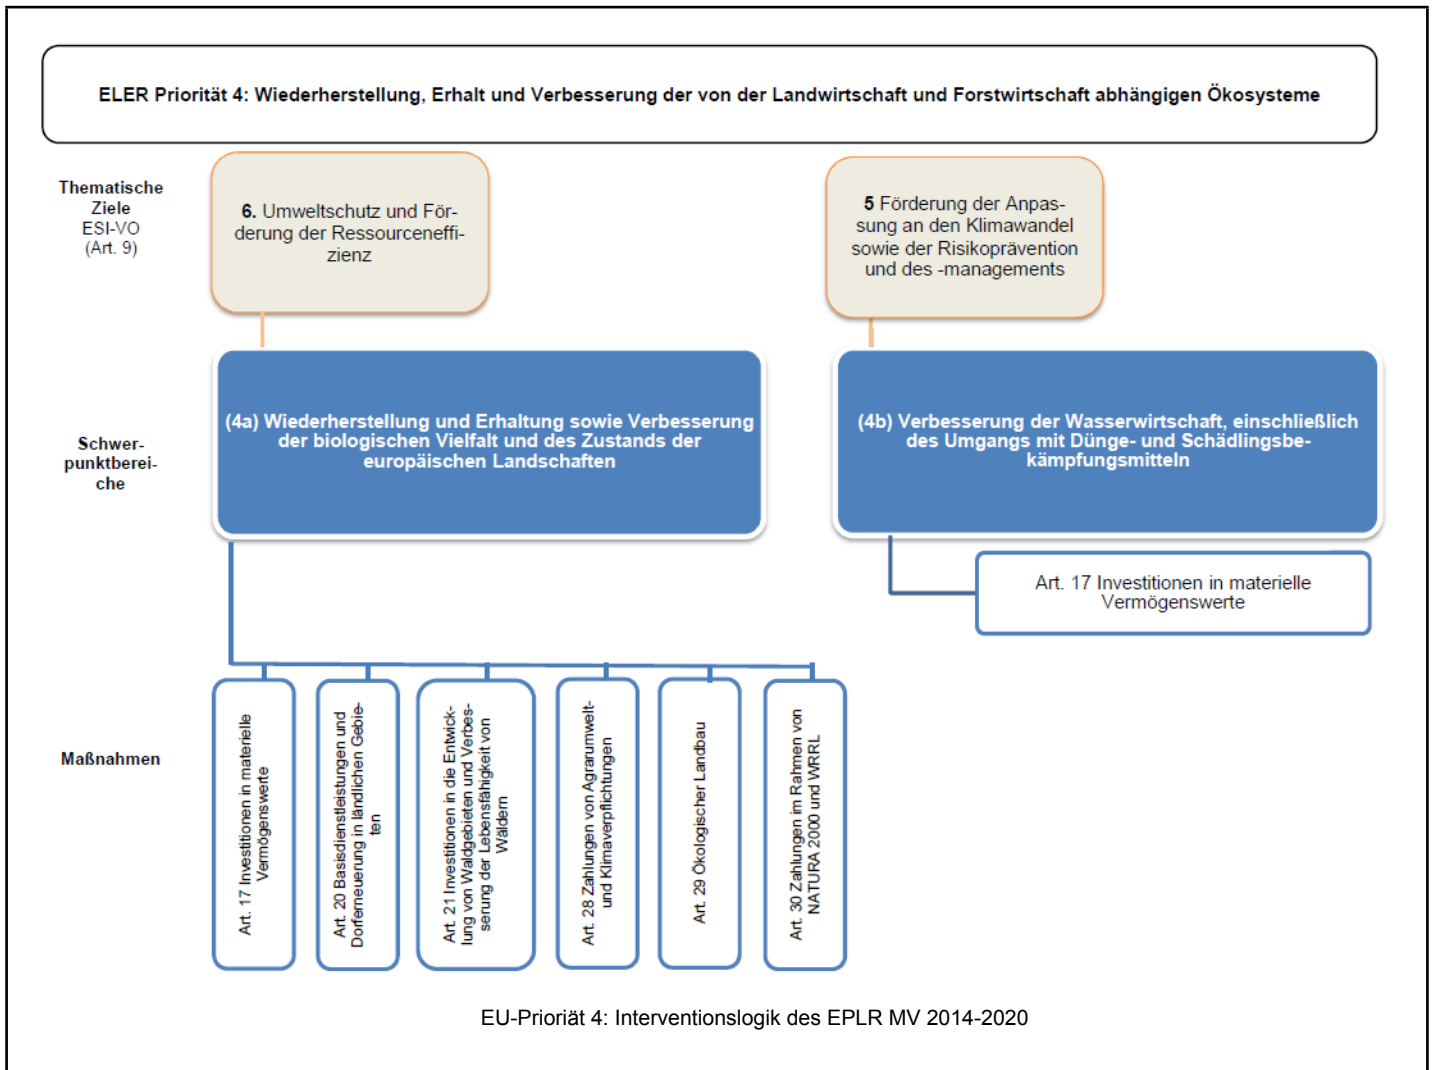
ELER Priorität 4: Wiederherstellung, Erhalt und Verbesserung der von der Landwirtschaft und Forstwirtschaft abhängigen Ökosysteme

Thematische Ziele ESI-VO (Art. 9)

6. Umweltschutz und Förderung der Ressourceneffizienz

5 Förderung der Anpassung an den Klimawandel sowie der Risikoprävention und des -managements

Schwerpunktbereiche

(4a) Wiederherstellung und Erhaltung sowie Verbesserung der biologischen Vielfalt und des Zustands der europäischen Landschaften

(4b) Verbesserung der Wasserwirtschaft, einschließlich des Umgangs mit Dünge- und Schädlingsbekämpfungsmitteln

Art. 17 Investitionen in materielle Vermögenswerte

Maßnahmen

Art. 17 Investitionen in materielle Vermögenswerte

Art. 20 Basisdienstleistungen und Dorferneuerung in ländlichen Gebieten

Art. 21 Investitionen in die Entwicklung von Waldgebieten und Verbesserung der Lebensfähigkeit von Wäldern

Art. 28 Zahlungen von Agrarumweltund Klimaverpflichtungen

Art. 29 Ökologischer Landbau

Art. 30 Zahlungen im Rahmen von NATURA 2000 und WRRL

EU-Prioriät 4: Interventionslogik des EPLR MV 2014-2020